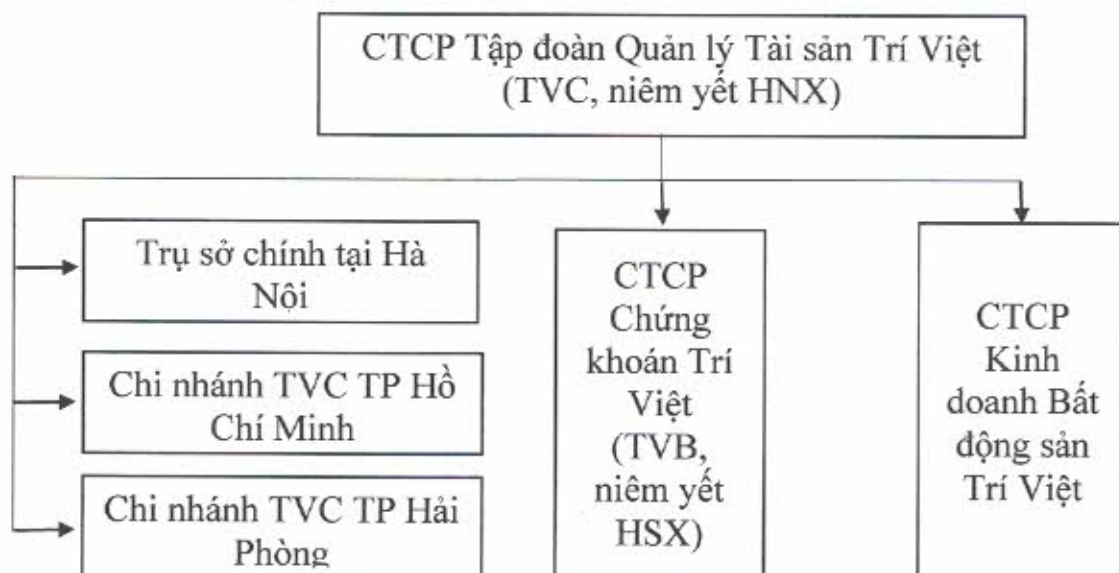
CTCP Tập đoàn Quản lý Tài sản Trí Việt (TVC, niêm yết HNX)

Trụ sở chính tại Hà Nội

Chi nhánh TVC TP Hồ Chí Minh

Chi nhánh TVC TP Hải Phòng

CTCP Chứng khoán Trí Việt (TVB, niêm yết HSX)

CTCP Kinh doanh Bất động sản Trí Việt